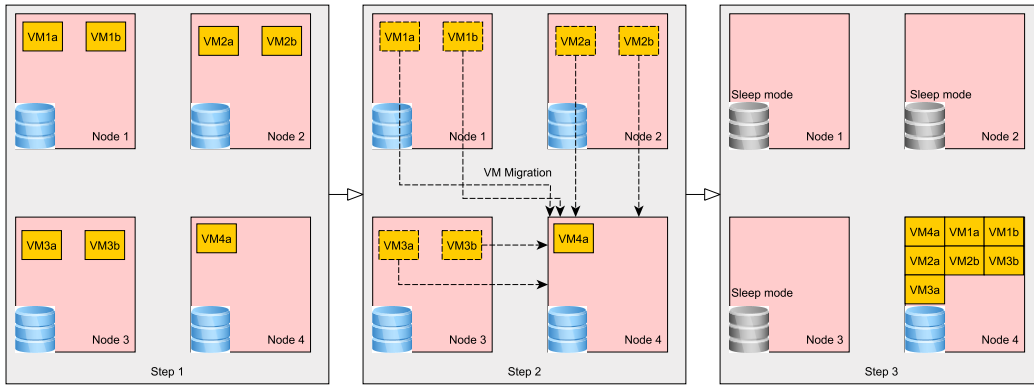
VM1a VM1b
Node 1

VM2a VM2b
Node 2

VM3a VM3b
Node 3

VM4a
Node 4

Step 1

VM1a VM1b
Node 1

VM2a VM2b
Node 2

VM Migration

VM3a VM3b
Node 3

VM4a
Node 4

Step 2

Sleep mode
Node 1

Sleep mode
Node 2

Sleep mode
Node 3

VM4a VM1a VM1b
VM2a VM2b VM3b
VM3a
Node 4

Step 3